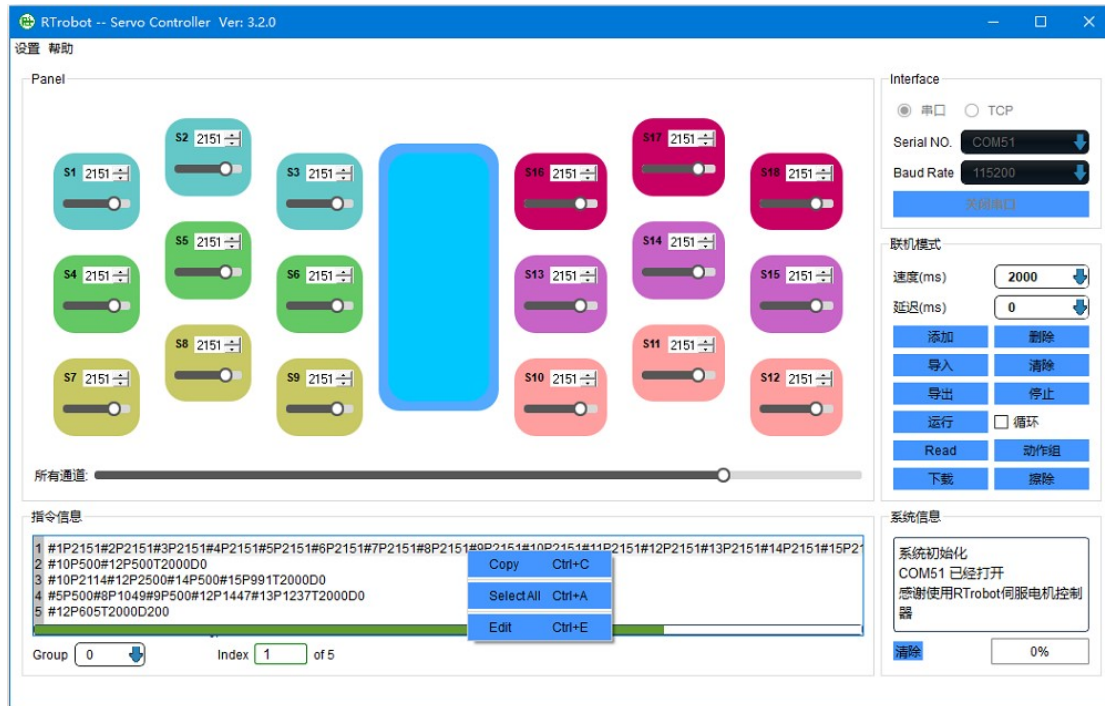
RTrobot -- Servo Controller Ver: 3.2.0

设置 帮助

Panel

S1 2151
S2 2151
S3 2151
S4 2151
S5 2151
S6 2151
S7 2151
S8 2151
S9 2151
S16 2151
S17 2151
S18 2151
S13 2151
S14 2151
S15 2151
S10 2151
S11 2151
S12 2151

所有通道:

Interface
串口 TCP
Serial NO. COM51
Baud Rate 115200
关闭串口

联机模式
速度(ms) 2000
延迟(ms) 0
添加 删除
导入 清除
导出 停止
运行 循环
Read 动作组
下载 擦除

指令信息
1 #1P2151#2P2151#3P2151#4P2151#5P2151#6P2151#7P2151#8P2151#9P2151#10P2151#11P2151#12P2151#13P2151#14P2151#15P2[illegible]
2 #10P500#12P500T2000D0
3 #10P2114#12P2500#14P500#15P991T2000D0
4 #5P500#8P1049#9P500#12P1447#13P1237T2000D0
5 #12P605T2000D200

Copy Ctrl+C
Select All Ctrl+A
Edit Ctrl+E

Group 0
Index 1 of 5

系统信息
系统初始化
COM51 已经打开
感谢使用RTrobot伺服电机控制器
清除
0%